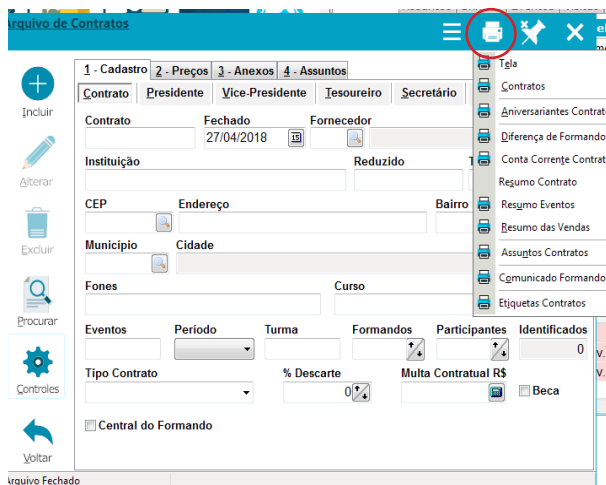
Arquivo de Contratos

Incluir
Alterar
Excluir
Procurar
Controles
Voltar

1 - Cadastro | 2 - Preços | 3 - Anexos | 4 - Assuntos

Contrato | Presidente | Vice-Presidente | Tesoureiro | Secretário

Contrato
Fechado
27/04/2018
Fornecedor
Instituição
Reduzido
CEP
Endereço
Bairro
Município
Cidade
Fones
Curso
Eventos
Período
Turma
Formandos
Participantes
Identificados
0
Tipo Contrato
% Descarte
0
Multa Contratual R$
Beca
Central do Formando

Tela
Contratos
Aniversariantes Contrato
Diferença de Formando
Conta Corrente Contrat
Resumo Contrato
Resumo Eventos
Resumo das Vendas
Assuntos Contratos
Comunicado Formando
Etiquetas Contratos

Arquivo Fechado